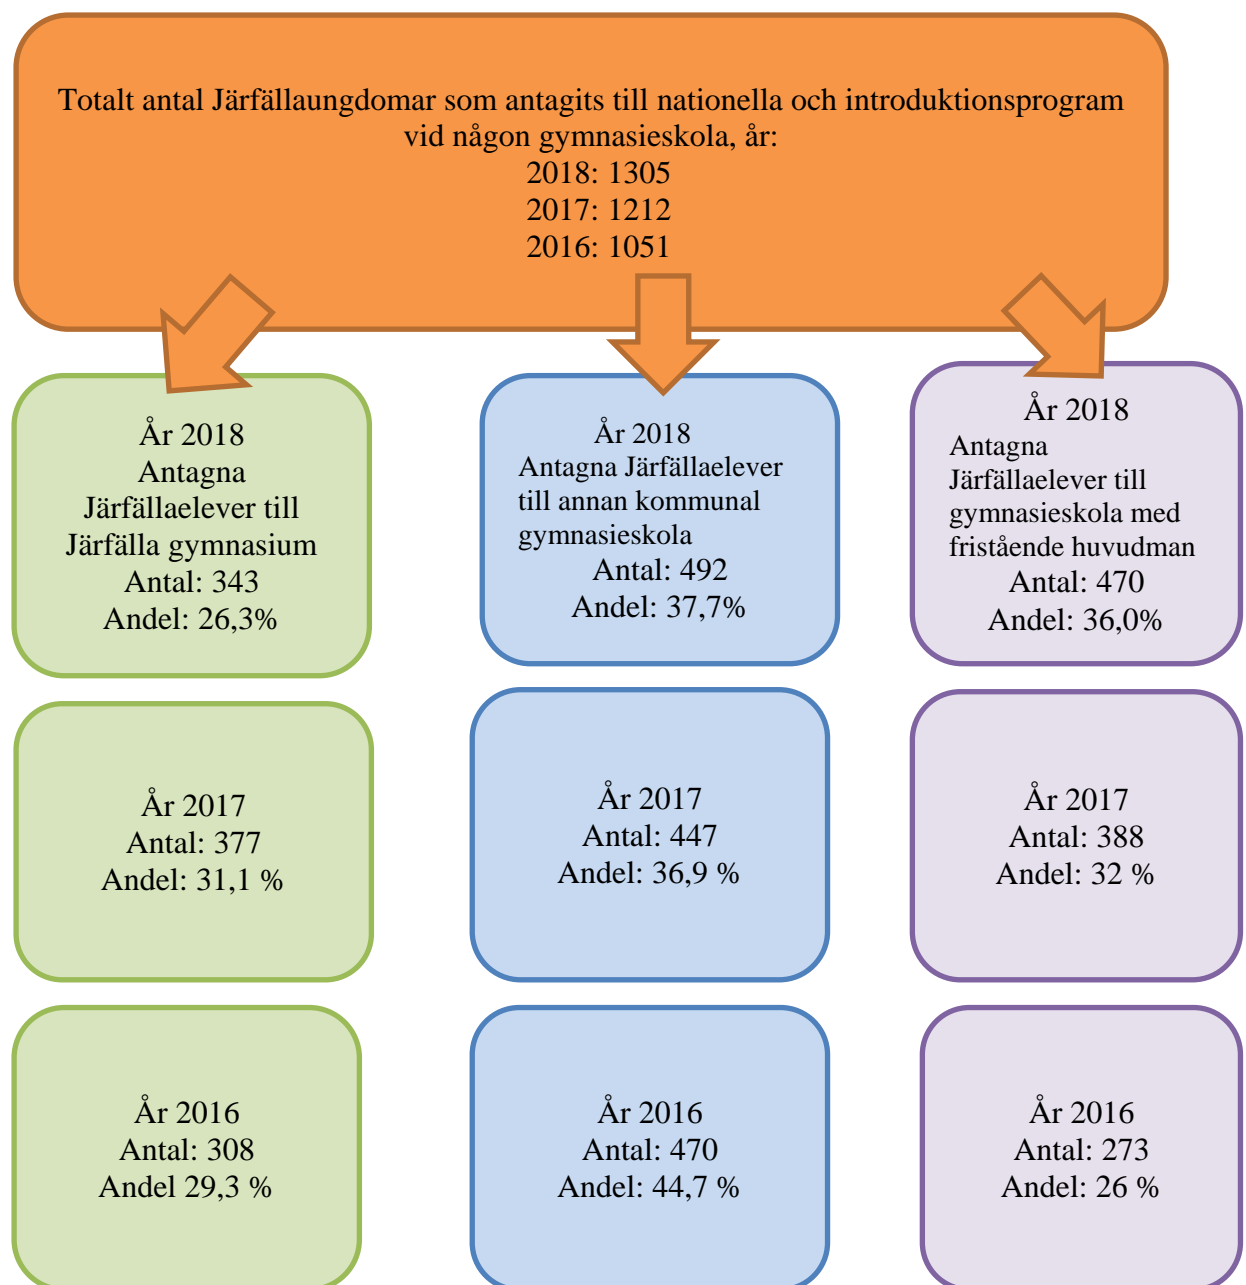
Totalt antal Järfällaungdomar som antagits till nationella och introduktionsprogram vid någon gymnasieskola, år:
2018: 1305
2017: 1212
2016: 1051

År 2018
Antagna Järfällaelever till Järfälla gymnasium
Antal: 343
Andel: 26,3%

År 2018
Antagna Järfällaelever till annan kommunal gymnasieskola
Antal: 492
Andel: 37,7%

År 2018
Antagna Järfällaelever till gymnasieskola med fristående huvudman
Antal: 470
Andel: 36,0%

År 2017
Antal: 377
Andel: 31,1 %

År 2017
Antal: 447
Andel: 36,9 %

År 2017
Antal: 388
Andel: 32 %

År 2016
Antal: 308
Andel 29,3 %

År 2016
Antal: 470
Andel: 44,7 %

År 2016
Antal: 273
Andel: 26 %